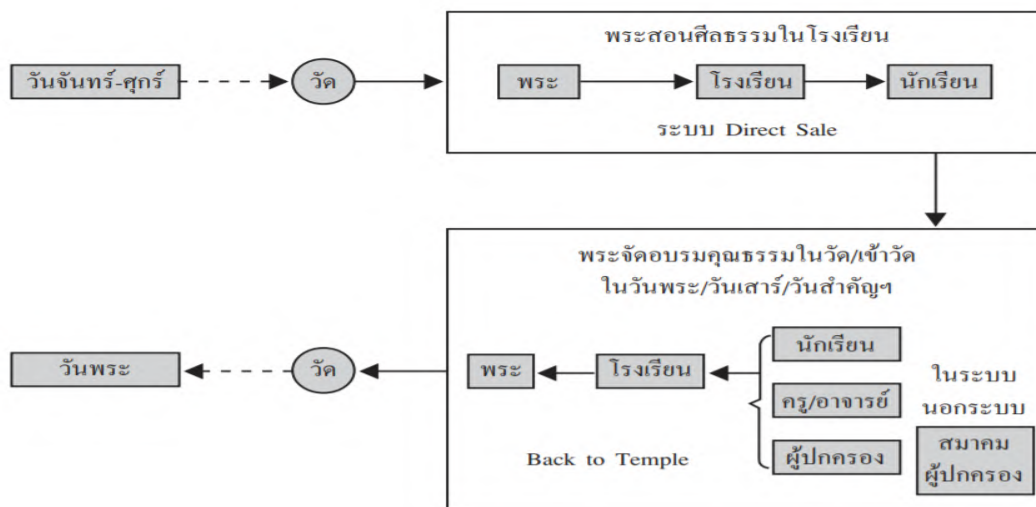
วันจันทร์-ศุกร์

วัด

พระสอนศีลธรรมในโรงเรียน

พระ

โรงเรียน

นักเรียน

ระบบ Direct Sale

พระจัดอบรมคุณธรรมในวัด/เข้าวัด ในวันพระ/วันเสาร์/วันสำคัญฯ

วันพระ

วัด

พระ

โรงเรียน

นักเรียน

ครู/อาจารย์

ผู้ปกครอง

ในระบบ

นอกระบบ

สมาคมผู้ปกครอง

Back to Temple